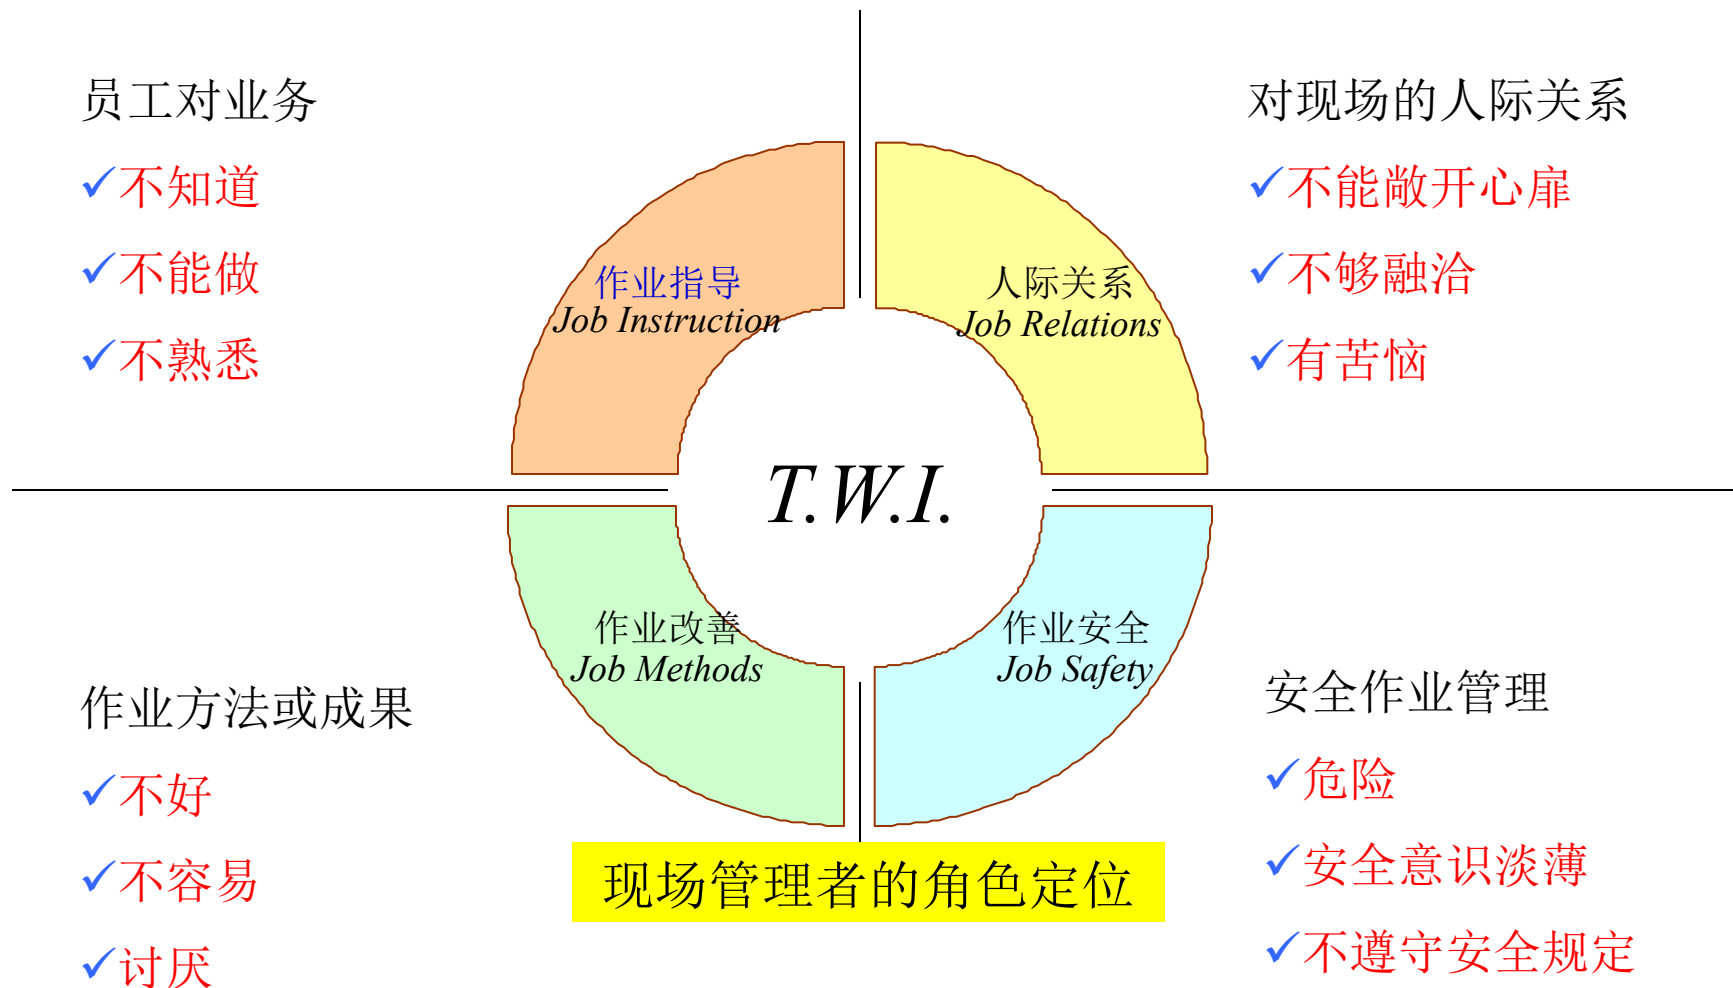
员工对业务

✓不知道

✓不能做

✓不熟悉

对现场的人际关系

✓不能敞开心扉

✓不够融洽

✓有苦恼

作业指导
Job Instruction

人际关系
Job Relations

T.W.I.

作业改善
Job Methods

作业安全
Job Safety

作业方法或成果

✓不好

✓不容易

✓讨厌

安全作业管理

✓危险

✓安全意识淡薄

✓不遵守安全规定

现场管理者的角色定位